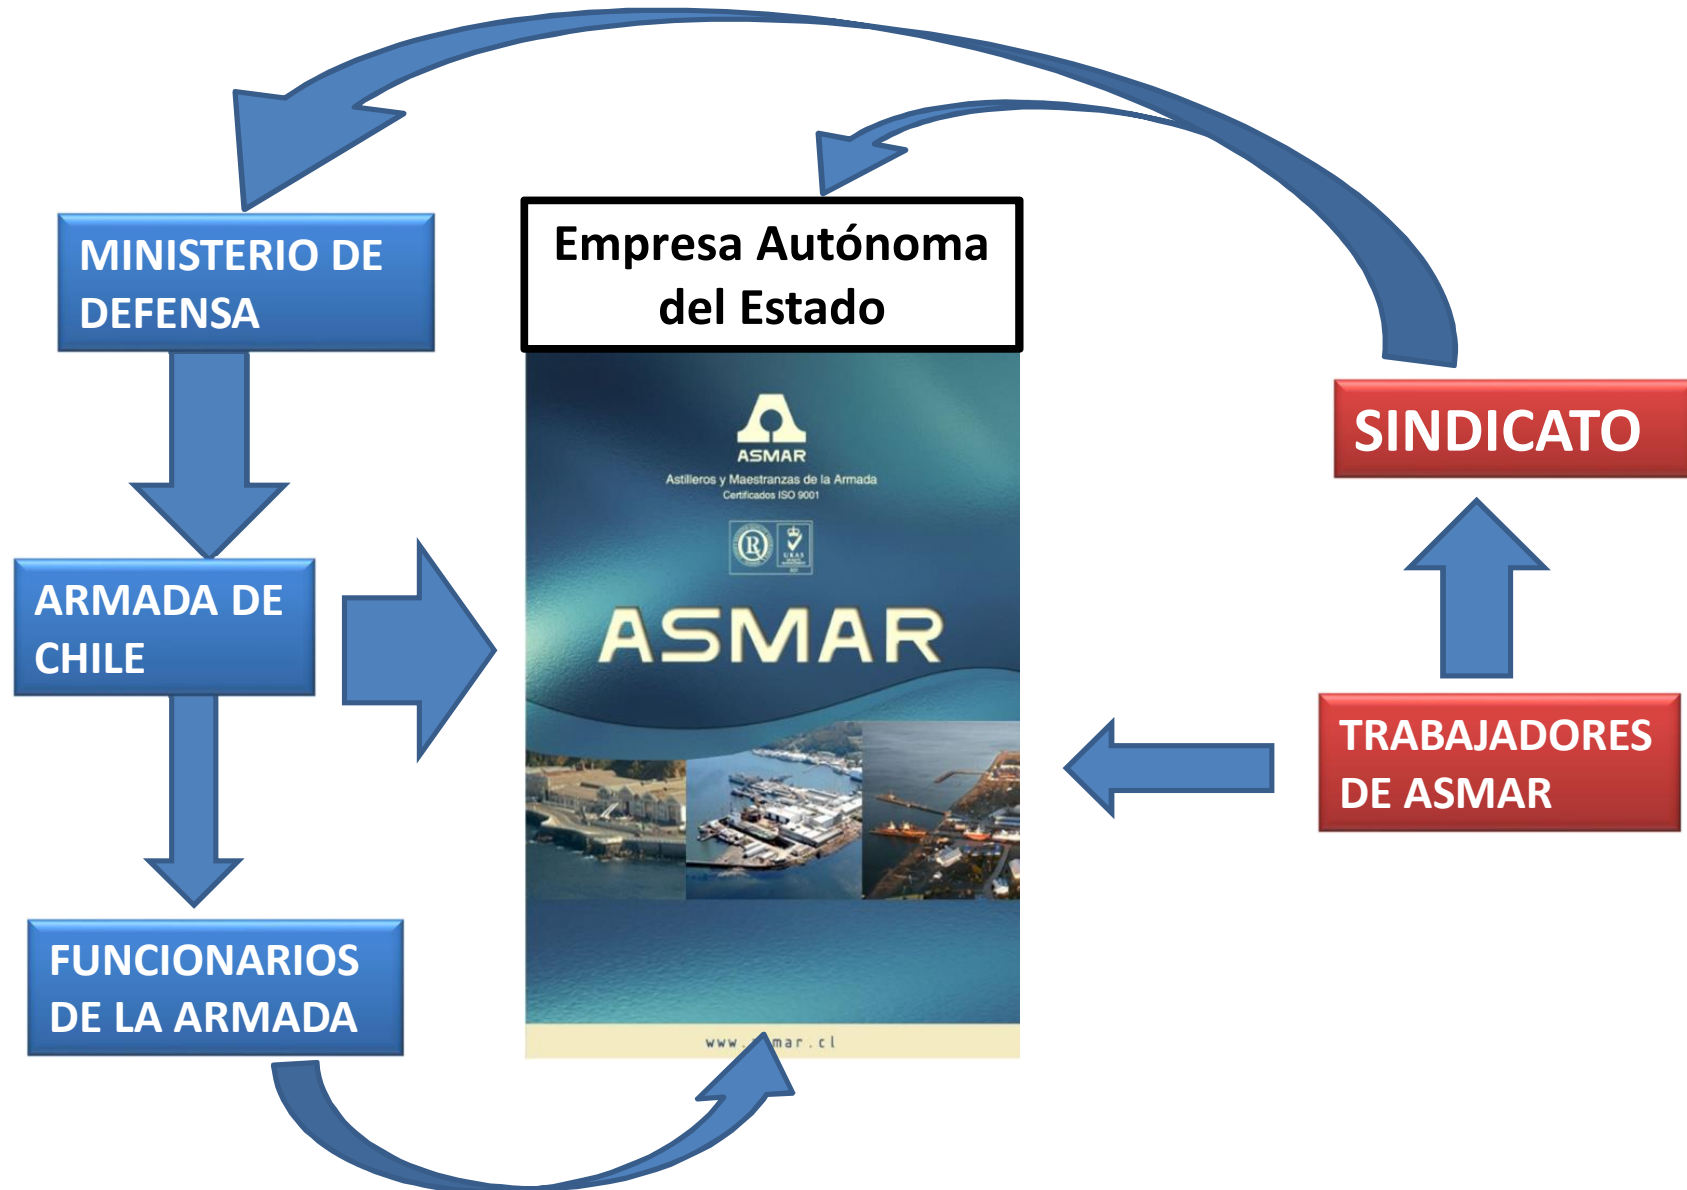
MINISTERIO DE DEFENSA

Empresa Autónoma del Estado

ASMAR
Astilleros y Maestranzas de la Armada
Certificados ISO 9001

ASMAR

www.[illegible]mar.cl

SINDICATO

ARMADA DE CHILE

TRABAJADORES DE ASMAR

FUNCIONARIOS DE LA ARMADA